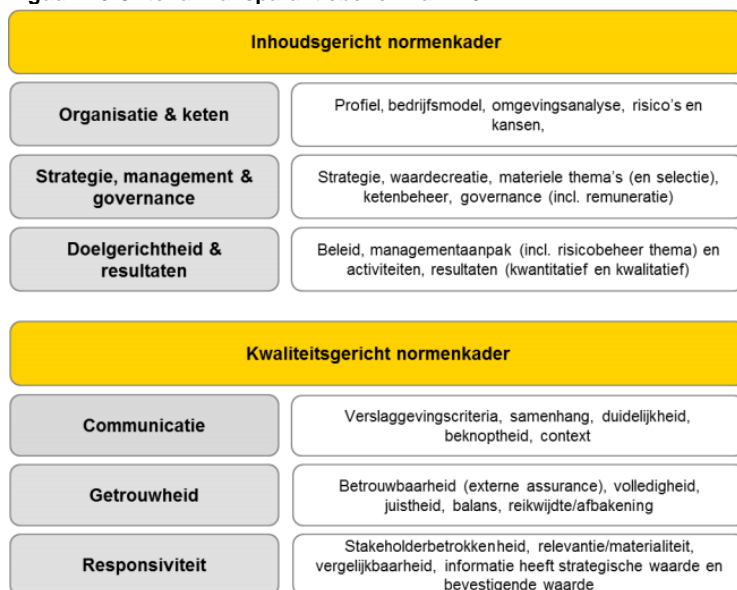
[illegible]

Inhoudsgericht normenkader

Organisatie & keten

Profiel, bedrijfsmodel, omgevingsanalyse, risico's en kansen,

Strategie, management & governance

Strategie, waardecreatie, materiele thema's (en selectie), ketenbeheer, governance (incl. remuneratie)

Doelgerichtheid & resultaten

Beleid, managementaanpak (incl. risicobeheer thema) en activiteiten, resultaten (kwantitatief en kwalitatief)

Kwaliteitsgericht normenkader

Communicatie

Verslaggevingscriteria, samenhang, duidelijkheid, beknoptheid, context

Getrouwheid

Betrouwbaarheid (externe assurance), volledigheid, juistheid, balans, reikwijdte/afbakening

Responsiviteit

Stakeholderbetrokkenheid, relevantie/materialiteit, vergelijkbaarheid, informatie heeft strategische waarde en bevestigende waarde